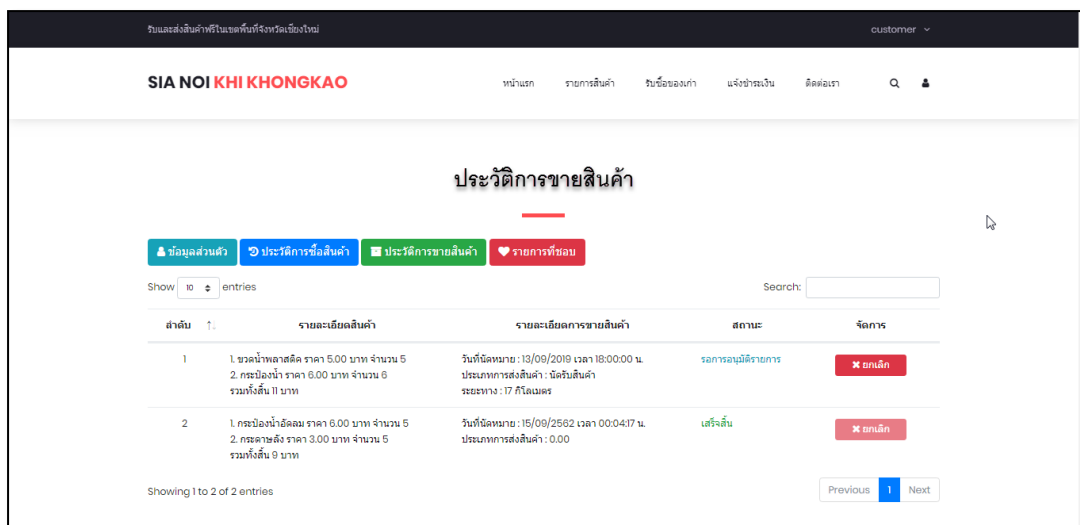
รับและส่งสินค้าฟรีในเขตพื้นที่จังหวัดเชียงใหม่

customer

SIA NOI KHI KHONGKAO

หน้าแรก รายการสินค้า รับซื้อของเก่า แจ้งชำระเงิน ติดต่อเรา

ประวัติการขายสินค้า

ข้อมูลส่วนตัว ประวัติการซื้อสินค้า ประวัติการขายสินค้า รายการที่ชอบ

Show 10 entries

Search:

| ลำดับ | รายละเอียดสินค้า | รายละเอียดการขายสินค้า | สถานะ | จัดการ |
|---|---|---|---|---|
| 1 | 1. ขวดน้ำพลาสติก ราคา 5.00 บาท จำนวน 5<br>2. กระป๋องน้ำ ราคา 6.00 บาท จำนวน 6<br>รวมทั้งสิ้น 11 บาท | วันที่นัดหมาย : 13/09/2019 เวลา 18:00:00 น.<br>ประเภทการส่งสินค้า : นัดรับสินค้า<br>ระยะทาง : 17 กิโลเมตร | รอการอนุมัติรายการ | ยกเลิก |
| 2 | 1. กระป๋องน้ำอัดลม ราคา 6.00 บาท จำนวน 5<br>2. กระดาษลัง ราคา 3.00 บาท จำนวน 5<br>รวมทั้งสิ้น 9 บาท | วันที่นัดหมาย : 15/09/2562 เวลา 00:04:17 น.<br>ประเภทการส่งสินค้า : 0.00 | เสร็จสิ้น | ยกเลิก |

Showing 1 to 2 of 2 entries

Previous 1 Next